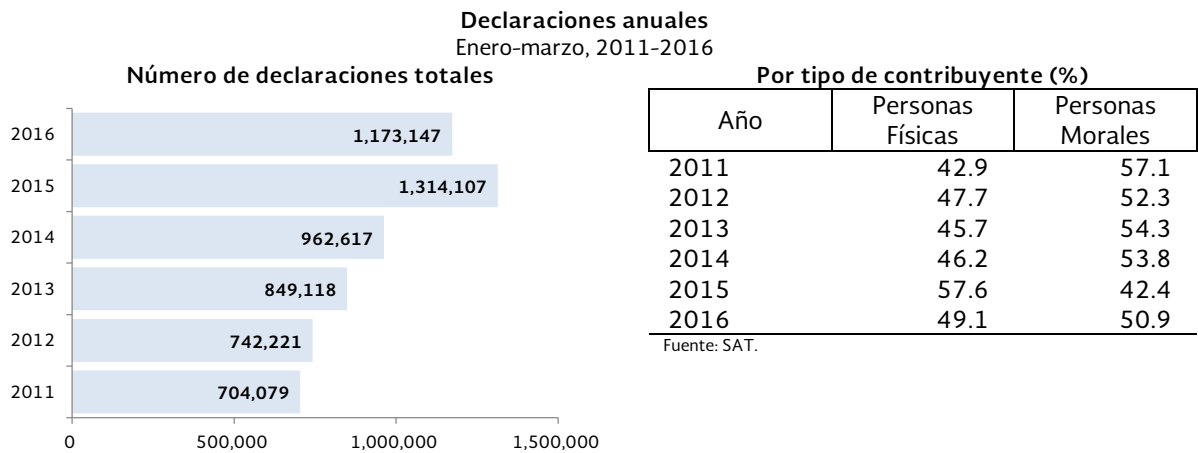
Declaraciones anuales
Enero-marzo, 2011-2016

Número de declaraciones totales

2016 1,173,147
2015 1,314,107
2014 962,617
2013 849,118
2012 742,221
2011 704,079

0 500,000 1,000,000 1,500,000

Por tipo de contribuyente (%)

| Año | Personas Físicas | Personas Morales |
|---|---|---|
| 2011 | 42.9 | 57.1 |
| 2012 | 47.7 | 52.3 |
| 2013 | 45.7 | 54.3 |
| 2014 | 46.2 | 53.8 |
| 2015 | 57.6 | 42.4 |
| 2016 | 49.1 | 50.9 |

Fuente: SAT.